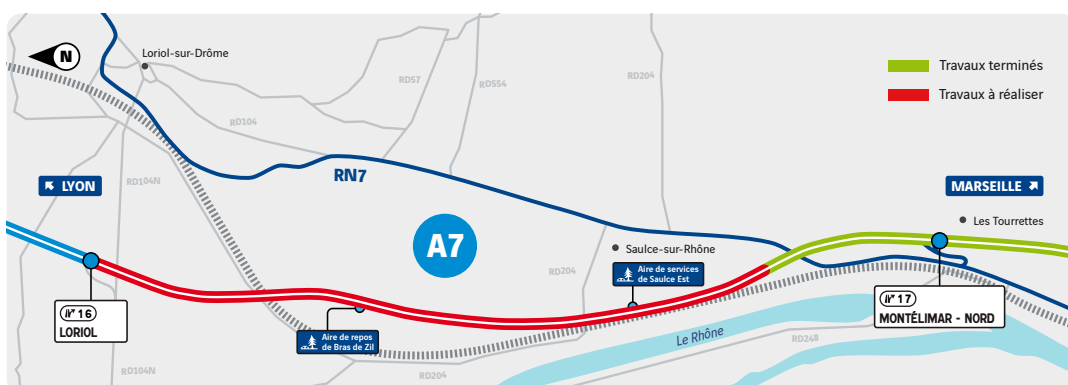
N

Loriol-sur-Drôme

RD57

RD554

RD204

Travaux terminés

Travaux à réaliser

RD104

RD104N

RN7

LYON

MARSEILLE

Les Tourrettes

A7

Saulce-sur-Rhône

RD204

Aire de services de Saulce Est

16
LORIOL

Aire de repos de Bras de Zil

Le Rhône

RD248

17
MONTÉLIMAR - NORD

RD104N

RD204